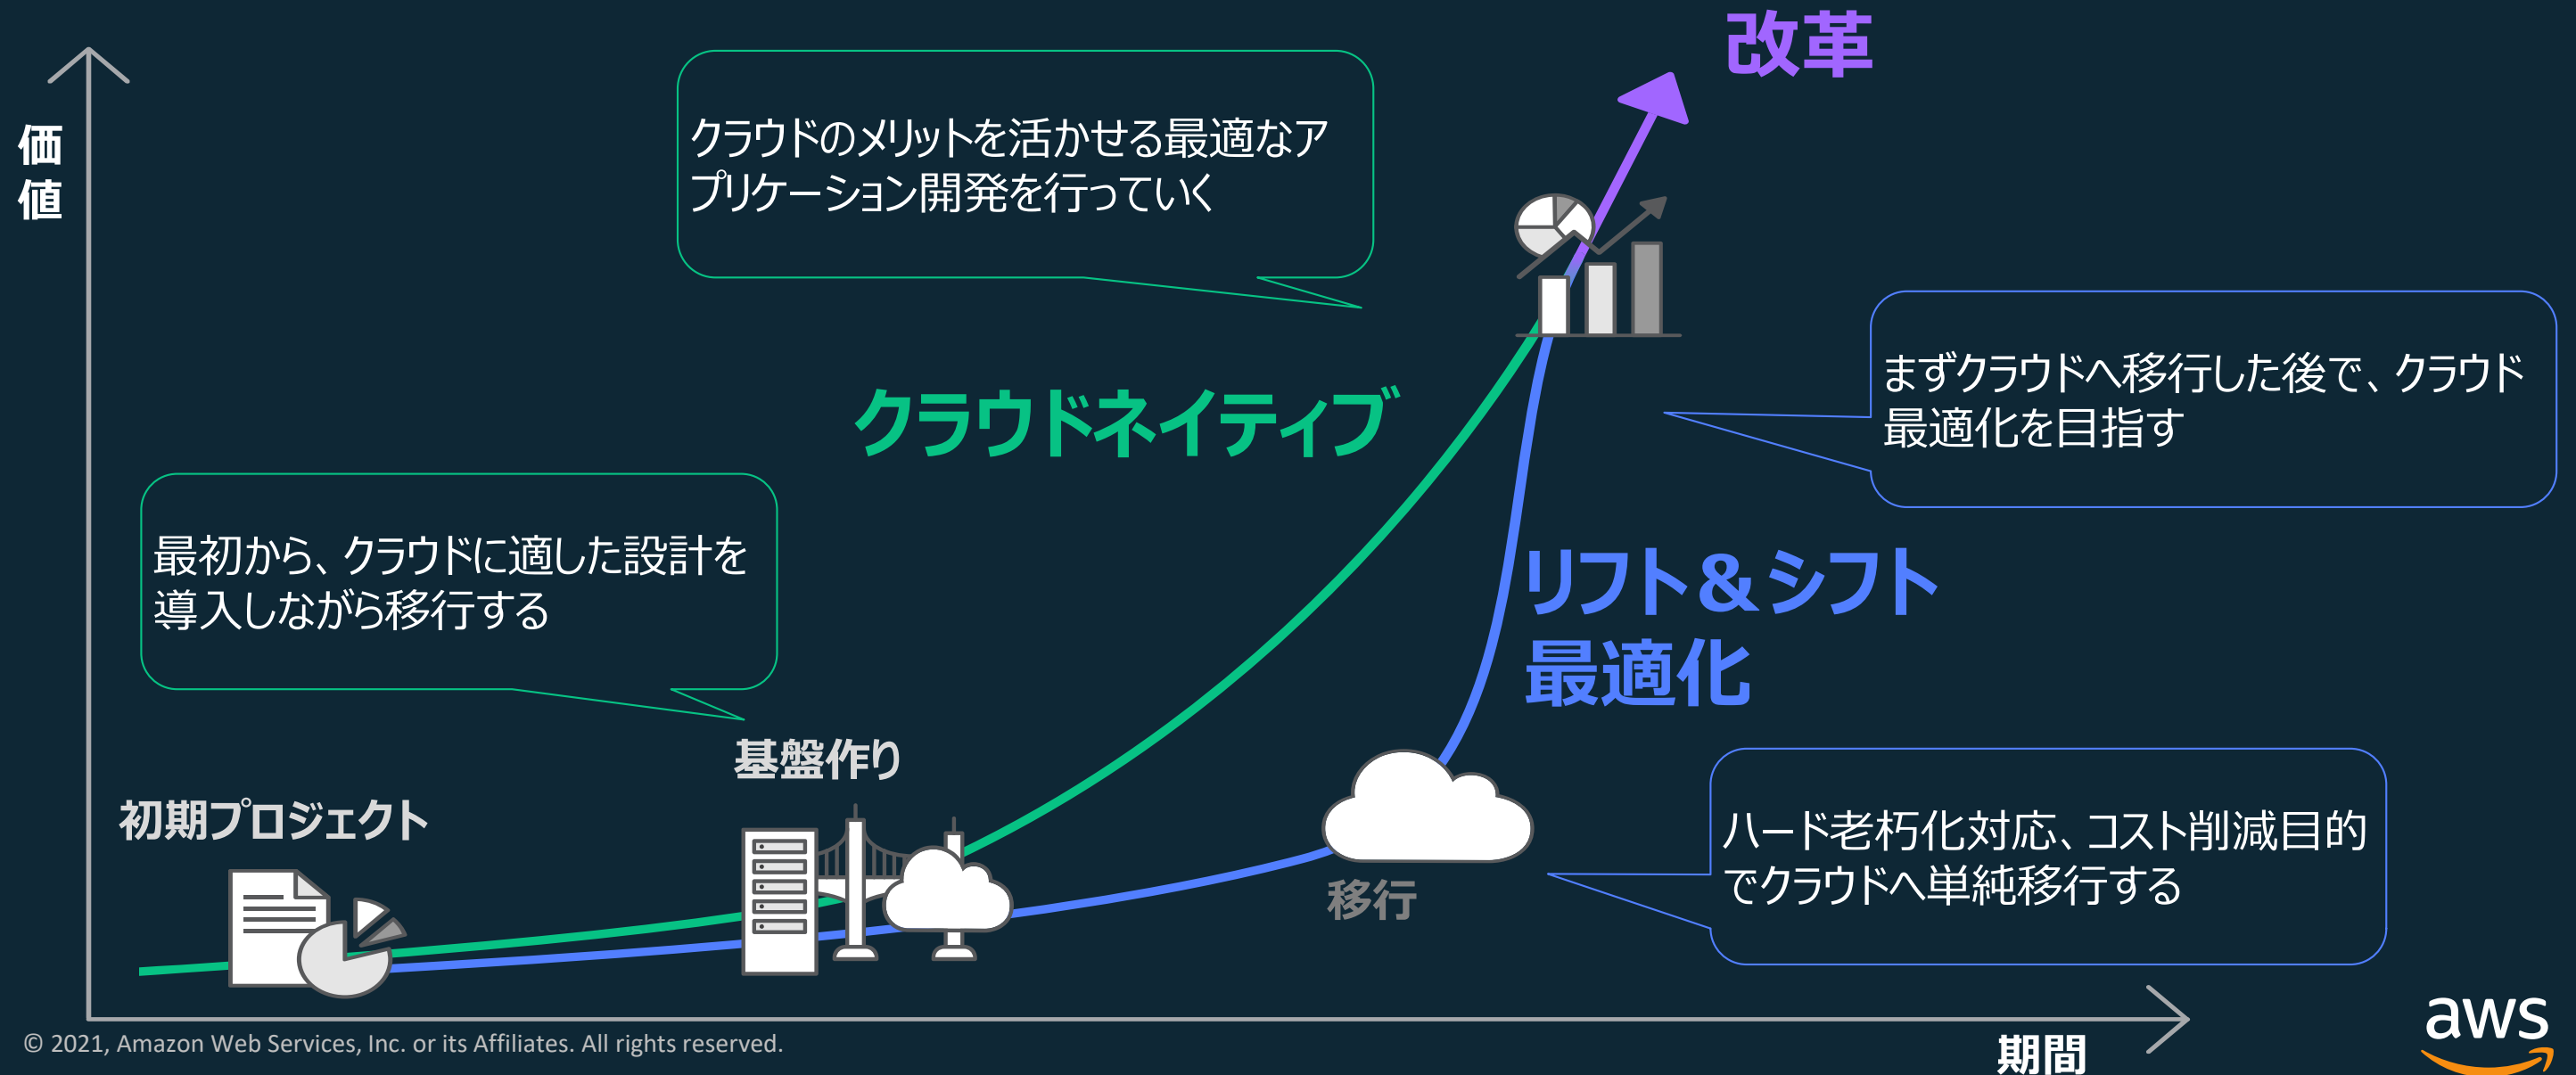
改革

価値

クラウドのメリットを活かせる最適なアプリケーション開発を行っていく

クラウドネイティブ

まずクラウドへ移行した後で、クラウド最適化を目指す

最初から、クラウドに適した設計を導入しながら移行する

リフト＆シフト
最適化

基盤作り

初期プロジェクト

ハード老朽化対応、コスト削減目的でクラウドへ単純移行する

移行

© 2021, Amazon Web Services, Inc. or its Affiliates. All rights reserved.

期間

aws